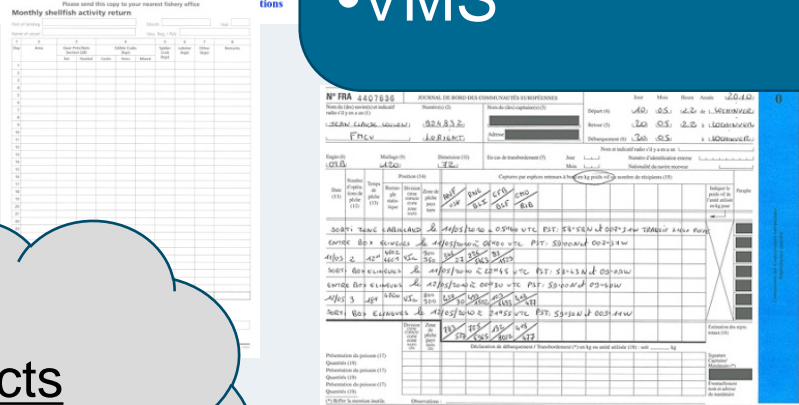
Please send this copy to your nearest fishery office
Monthly shellfish activity return

tions

•VMS

N° FRA 4407636
JOURNAL DE BORD DES COMMUNAUTÉS EUROPÉENNES

JEAN CLAUDE LOUDEN
924832
FMCV
LORIENT
2010

SORTI ZONE CABINLAND le 11/05/2010 à 05h00 UTC PST: 55°52N et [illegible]
ENTRE BOX ELINGUES le 11/05/2010 à 06h00 UTC PST: 55°00N et 002°34W
SORTI BOX ELINGUES le 11/05/2010 à 22h45 UTC PST: 55°43N et 03°20W
ENTRE BOX ELINGUES le 12/05/2010 à 00h30 UTC PST: 55°00N et 03°50W
SORTI BOX ELINGUES le 12/05/2010 à 21h55 UTC PST: 55°50N et 03°14W

Présentation du poisson (17)
Quantité (18)
Présentation du poisson (17)
Quantité (18)
Présentation du poisson (17)
Quantité (18)
Présentation du poisson (17)
Quantité (18)
Observations :

cts